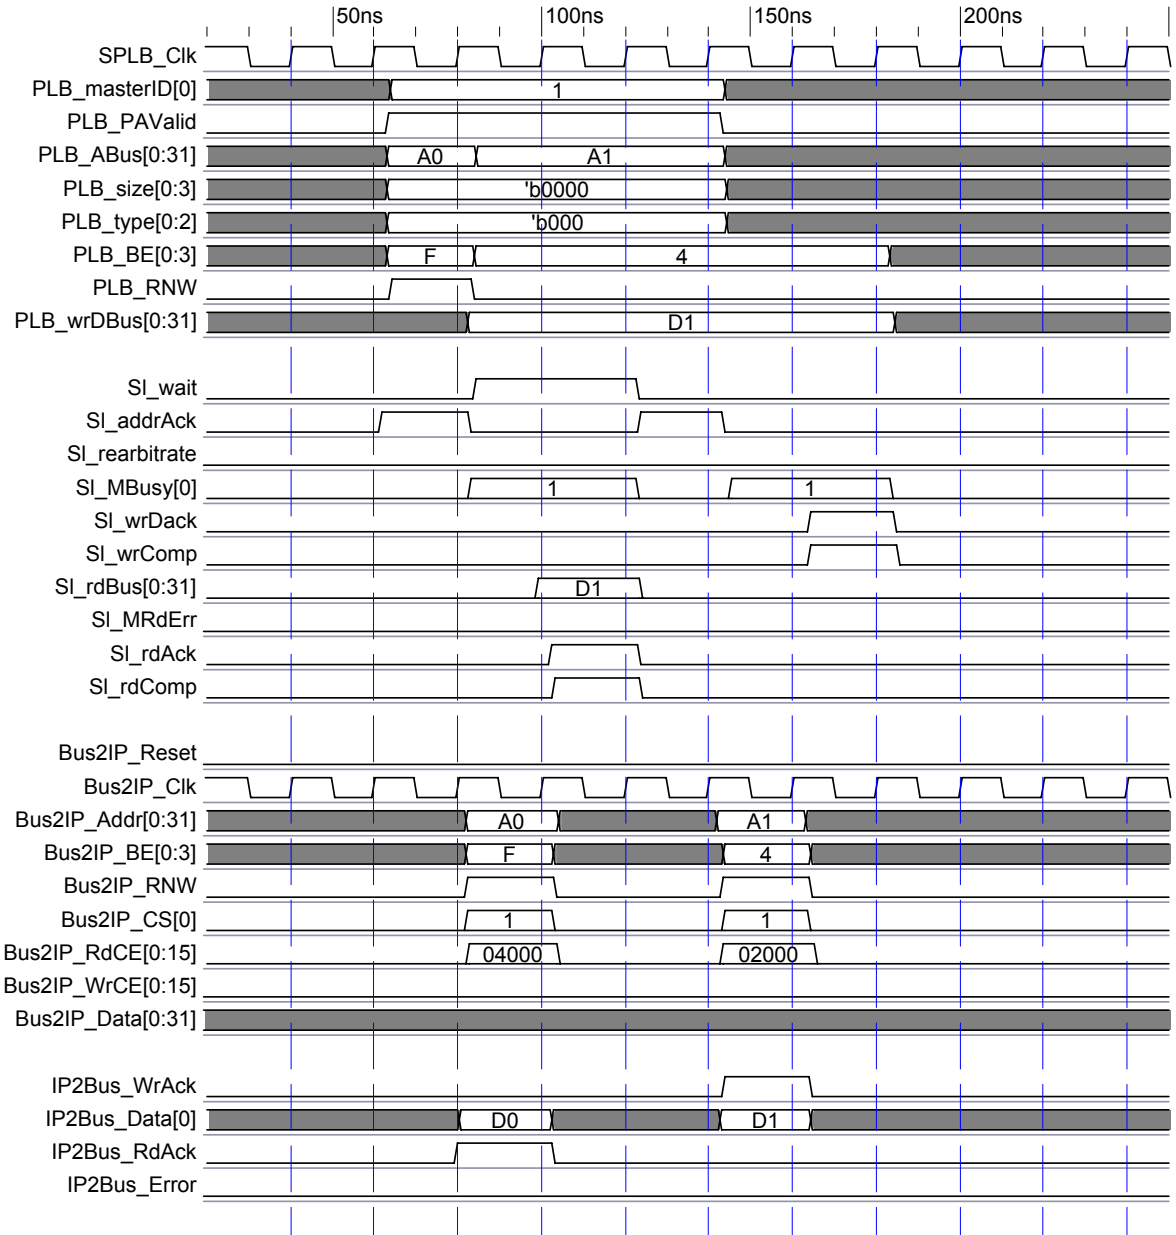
50ns 100ns 150ns 200ns

SPLB_Clk
PLB_masterID[0] 1
PLB_PAValid
PLB_ABus[0:31] A0 A1
PLB_size[0:3] 'b0000
PLB_type[0:2] 'b000
PLB_BE[0:3] F 4
PLB_RNW
PLB_wrDBus[0:31] D1

Sl_wait
Sl_addrAck
Sl_rearbitrate
Sl_MBusy[0] 1 1
Sl_wrDack
Sl_wrComp
Sl_rdBus[0:31] D1
Sl_MRdErr
Sl_rdAck
Sl_rdComp

Bus2IP_Reset
Bus2IP_Clk
Bus2IP_Addr[0:31] A0 A1
Bus2IP_BE[0:3] F 4
Bus2IP_RNW
Bus2IP_CS[0] 1 1
Bus2IP_RdCE[0:15] 04000 02000
Bus2IP_WrCE[0:15]
Bus2IP_Data[0:31]

IP2Bus_WrAck
IP2Bus_Data[0] D0 D1
IP2Bus_RdAck
IP2Bus_Error